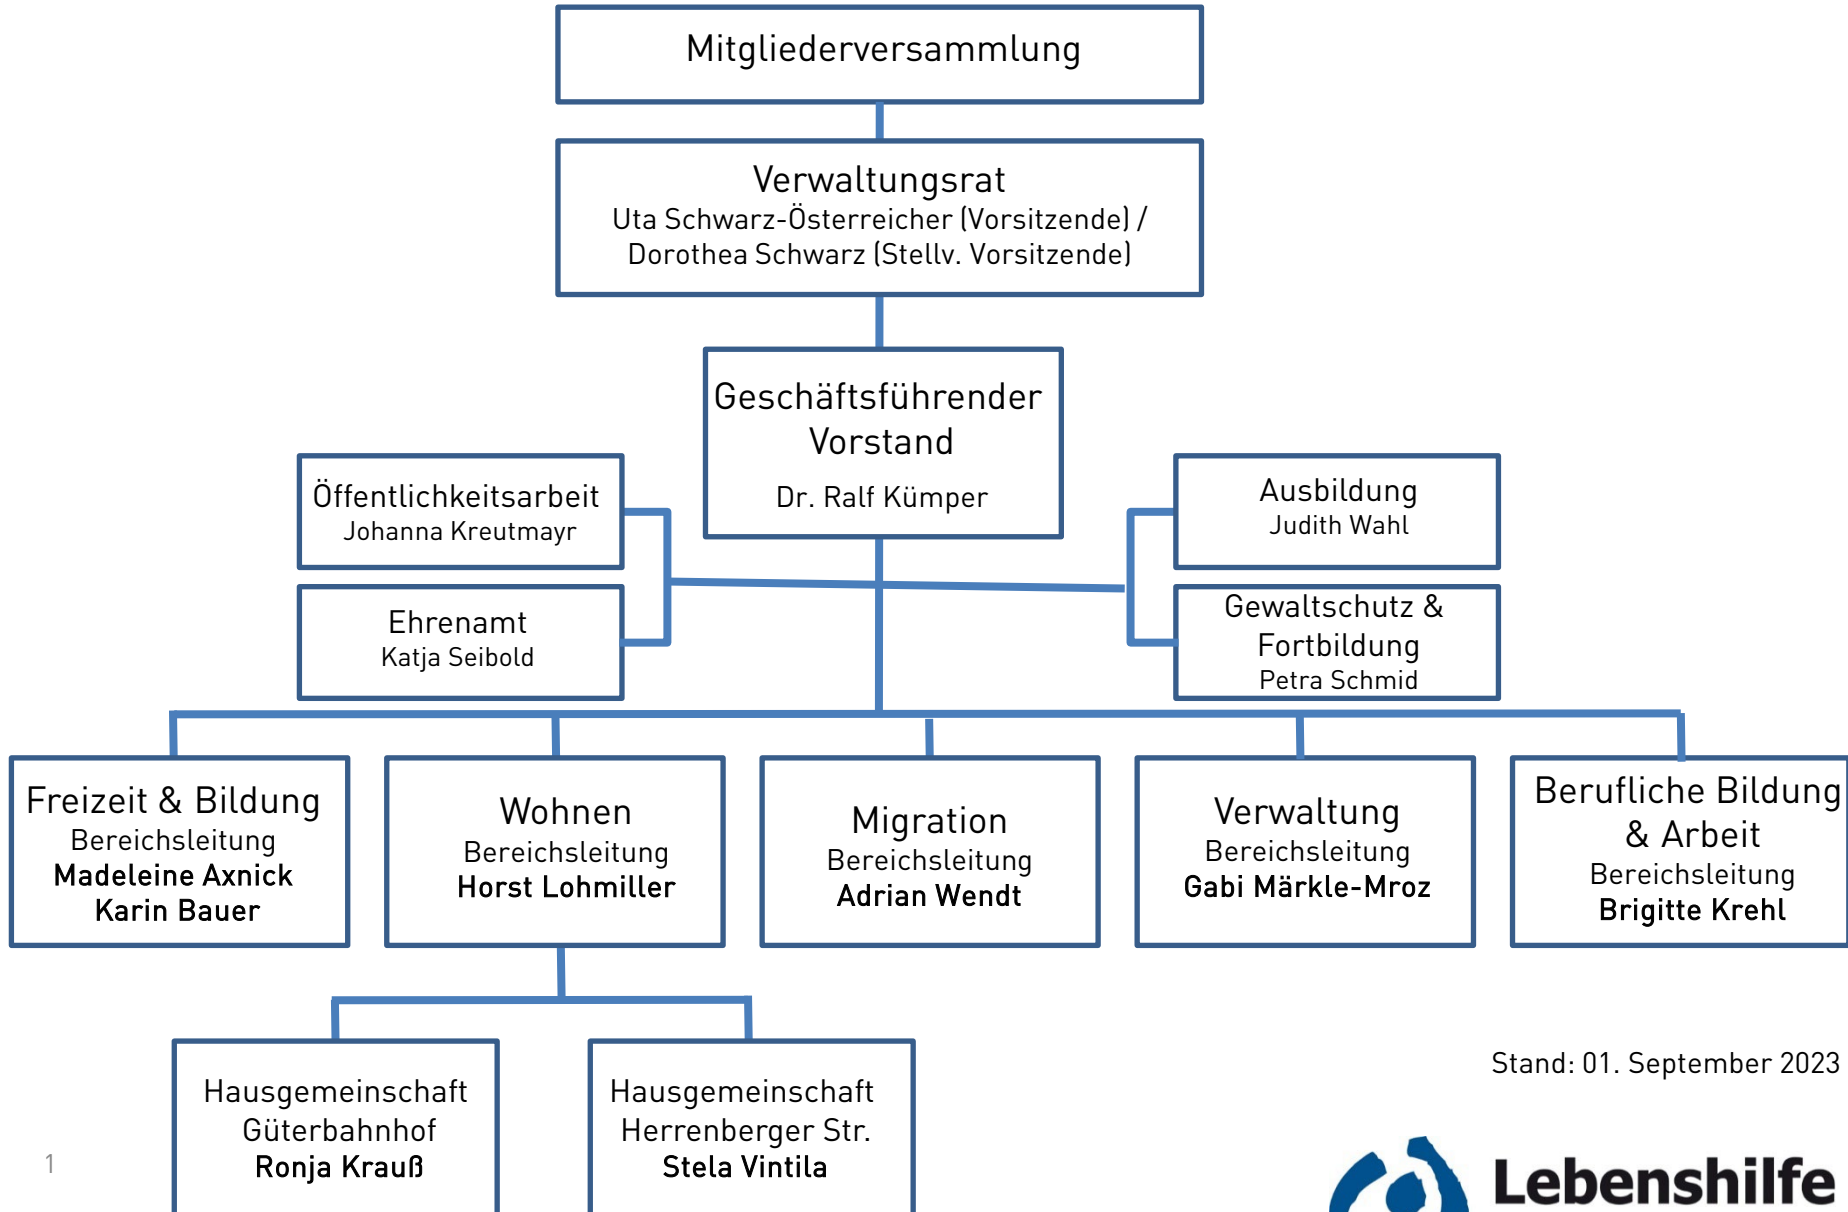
Mitgliederversammlung

Verwaltungsrat
Uta Schwarz-Österreicher (Vorsitzende) / Dorothea Schwarz (Stellv. Vorsitzende)

Geschäftsführender Vorstand
Dr. Ralf Kümper

Öffentlichkeitsarbeit
Johanna Kreutmayr

Ehrenamt
Katja Seibold

Ausbildung
Judith Wahl

Gewaltschutz & Fortbildung
Petra Schmid

Freizeit & Bildung
Bereichsleitung
**Madeleine Axnick**
**Karin Bauer**

Wohnen
Bereichsleitung
**Horst Lohmiller**

Migration
Bereichsleitung
**Adrian Wendt**

Verwaltung
Bereichsleitung
**Gabi Märkle-Mroz**

Berufliche Bildung & Arbeit
Bereichsleitung
**Brigitte Krehl**

Hausgemeinschaft Güterbahnhof
**Ronja Krauß**

Hausgemeinschaft Herrenberger Str.
**Stela Vintila**

Stand: 01. September 2023

1

Lebenshilfe